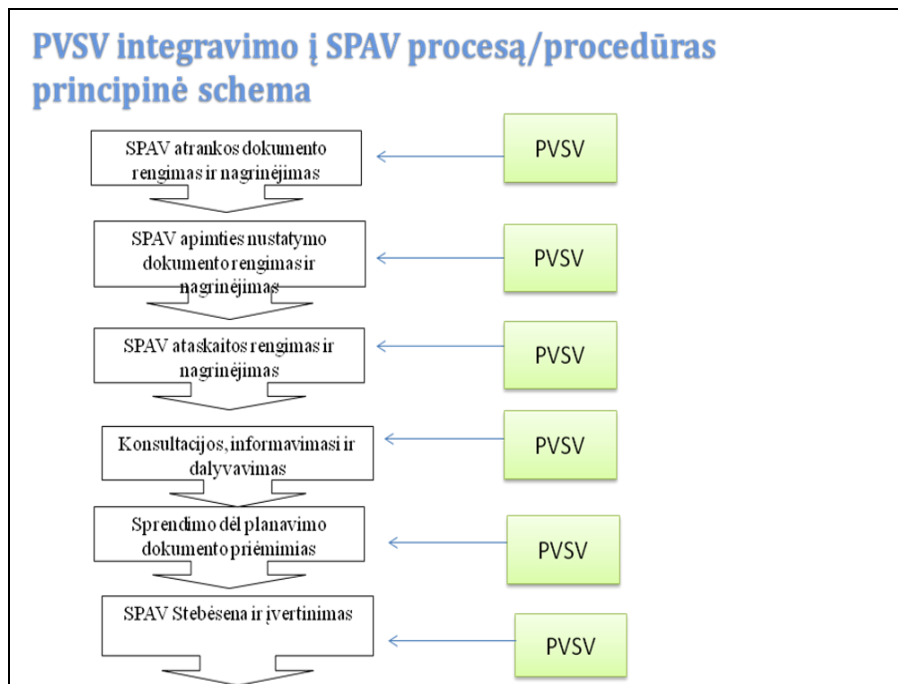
PVSV integravimo į SPAV procesą/procedūras principinė schema

SPAV atrankos dokumento rengimas ir nagrinėjimas

PVSV

SPAV apimties nustatymo dokumento rengimas ir nagrinėjimas

PVSV

SPAV ataskaitos rengimas ir nagrinėjimas

PVSV

Konsultacijos, informavimasi ir dalyvavimas

PVSV

Sprendimo dėl planavimo dokumento priėmimias

PVSV

SPAV Stebėsena ir įvertinimas

PVSV